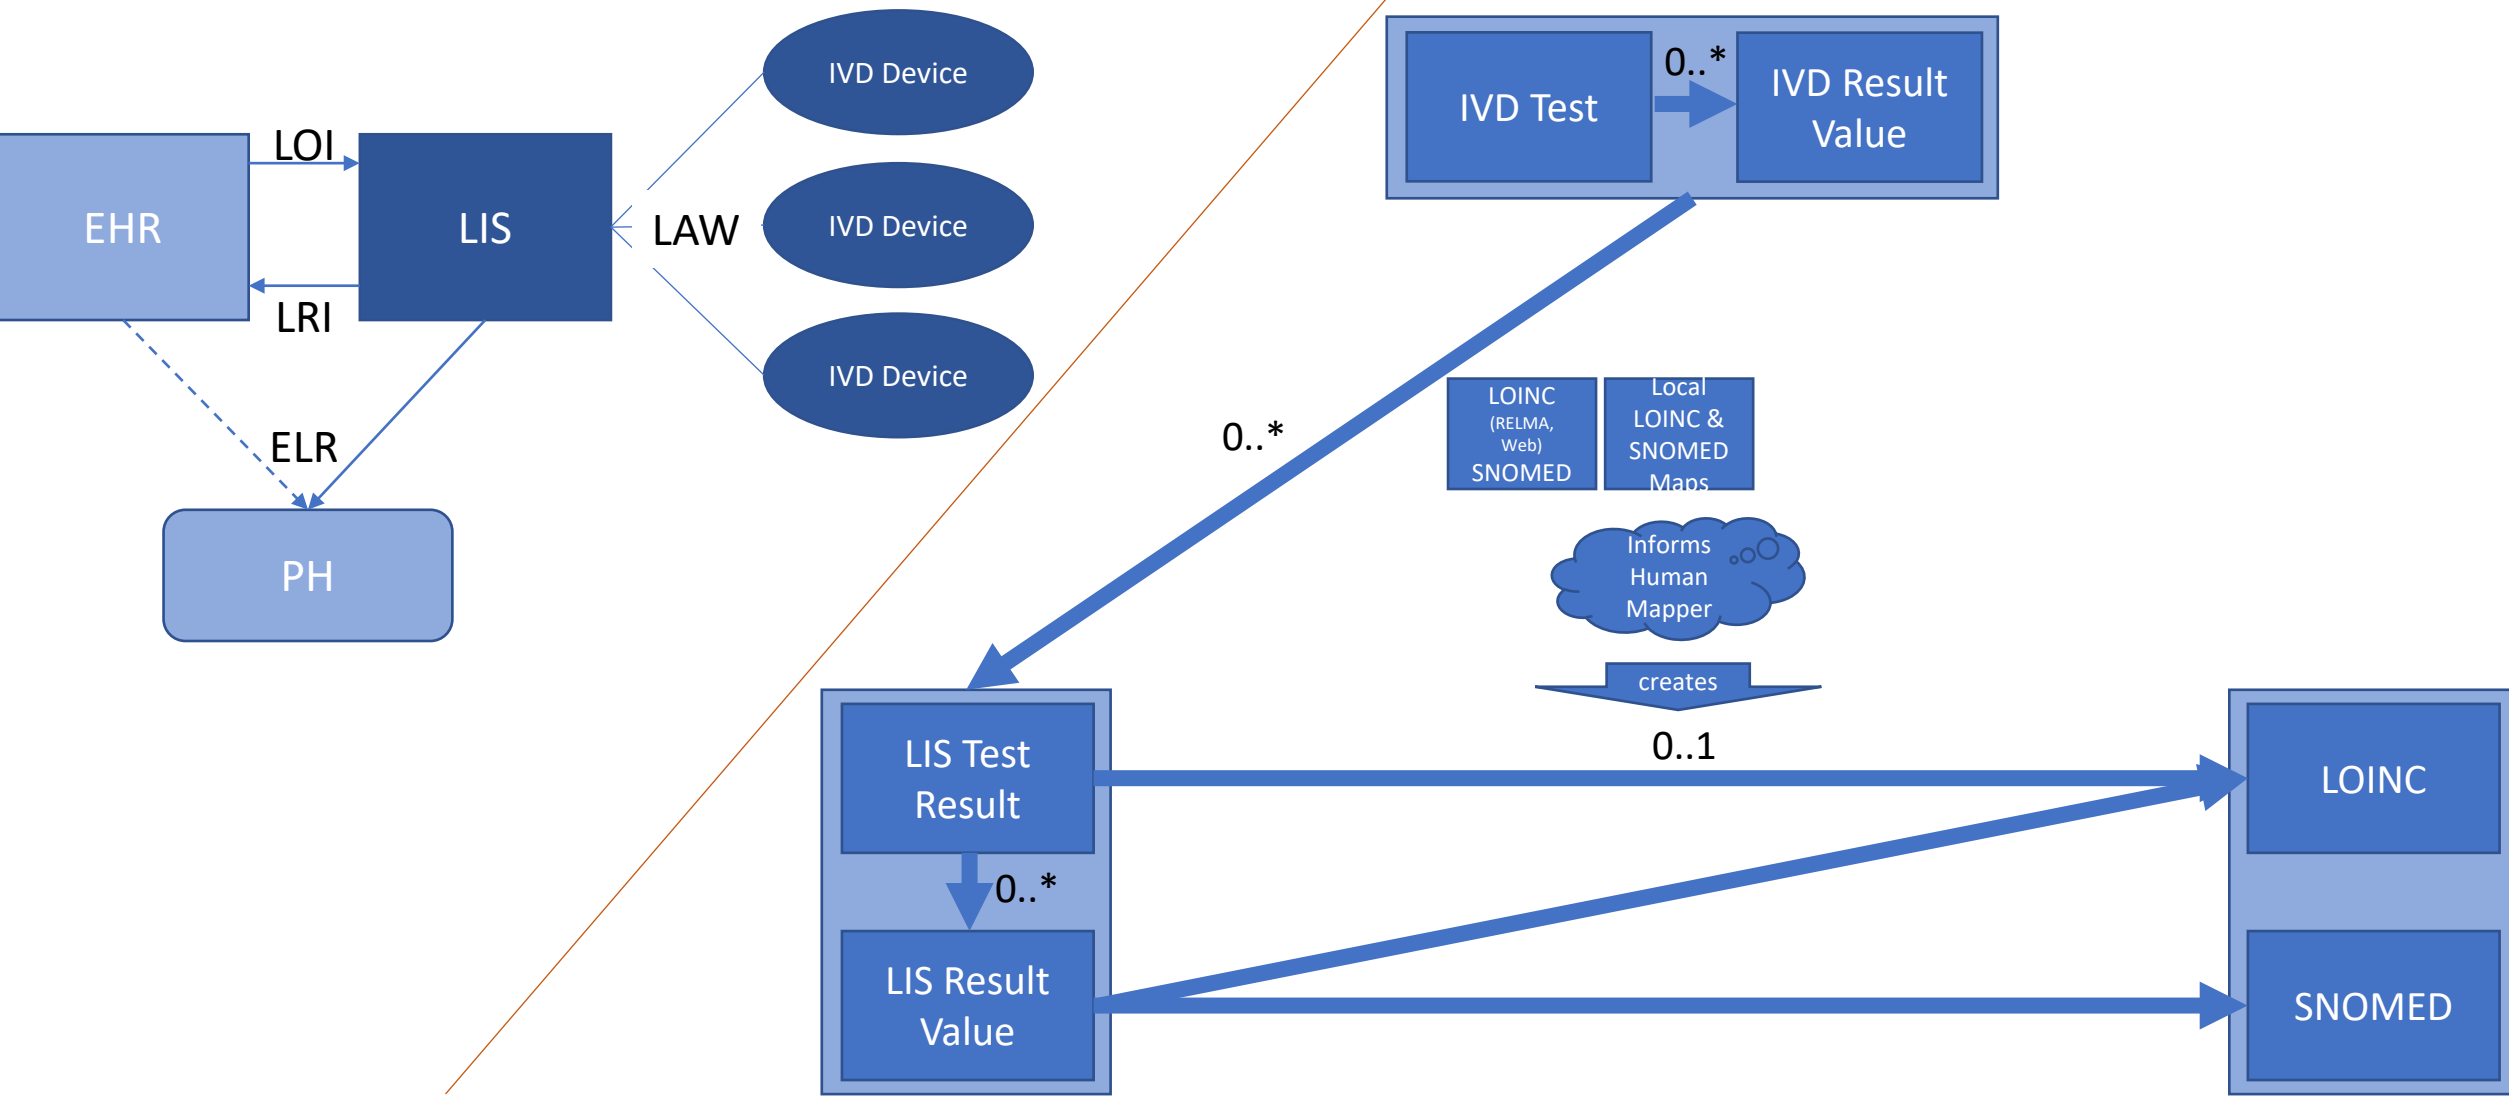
IVD Device

EHR

LOI

LIS

LAW

IVD Device

LRI

IVD Device

ELR

PH

IVD Test

0..*

IVD Result Value

0..*

LOINC (RELMA, Web) SNOMED

Local LOINC & SNOMED Maps

Informs Human Mapper

creates

0..1

LIS Test Result

0..*

LIS Result Value

LOINC

SNOMED